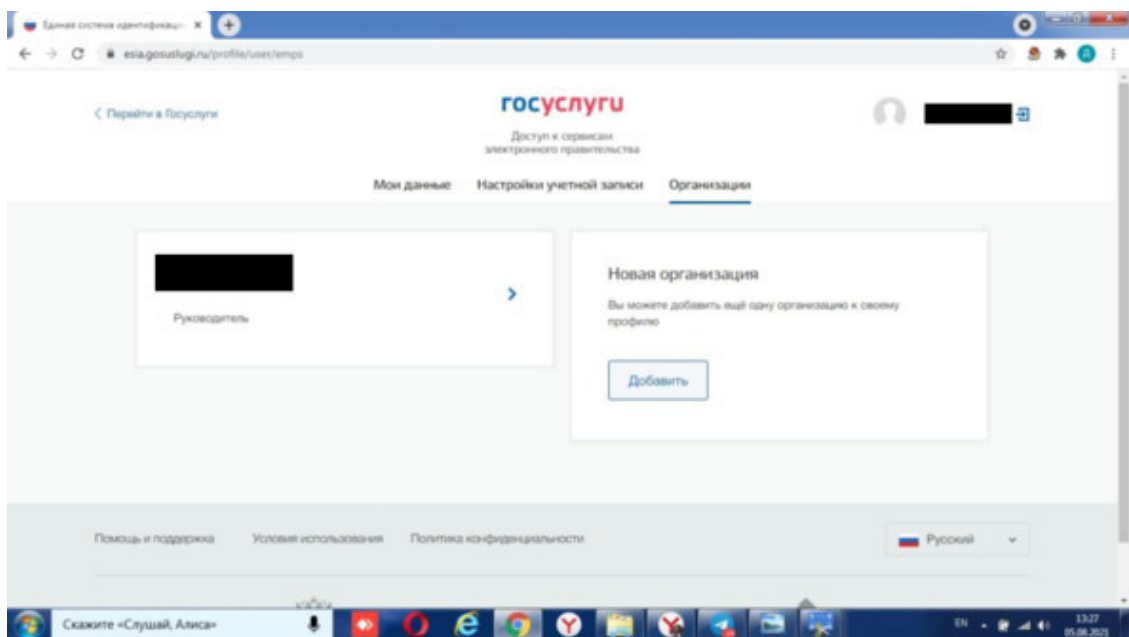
Единая система идентификац... ×

esia.gosuslugi.ru/profile/user/emps

< Перейти в Госуслуги

госуслуги

Доступ к сервисам электронного правительства

Мои данные
Настройки учетной записи
Организации

Руководитель

Новая организация

Вы можете добавить ещё одну организацию к своему профилю

Добавить

Помощь и поддержка
Условия использования
Политика конфиденциальности

Русский

Скажите «Слушай, Алиса»

EN

13:27
05.08.2021